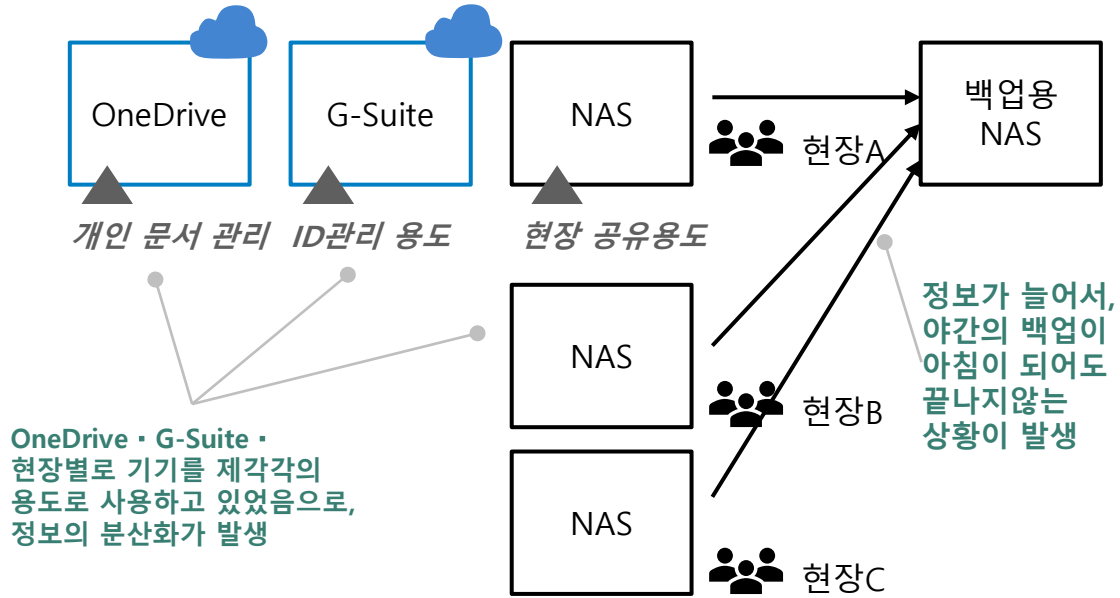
OneDrive

G-Suite

NAS

백업용 NAS

현장A

개인 문서 관리

ID관리 용도

현장 공유용도

NAS

NAS

현장B

현장C

정보가 늘어서, 야간의 백업이 아침이 되어도 끝나지않는 상황이 발생

OneDrive・G-Suite・현장별로 기기를 제각각의 용도로 사용하고 있었음으로, 정보의 분산화가 발생